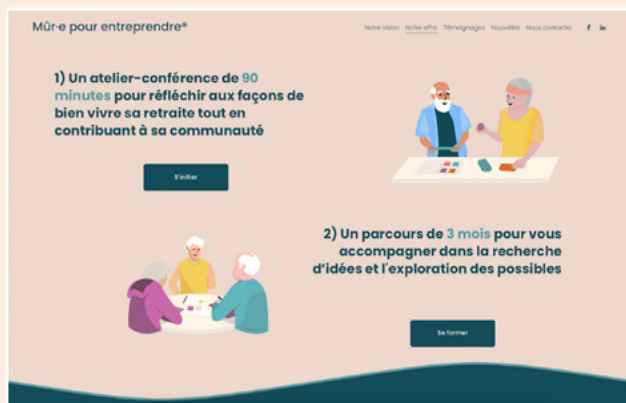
Mûr·e pour entreprendre®

Notre vision Notre offre Témoignages Nouvelles Nous contacter f in

1) Un atelier-conférence de 90 minutes pour réfléchir aux façons de bien vivre sa retraite tout en contribuant à sa communauté

S'initier

2) Un parcours de 3 mois pour vous accompagner dans la recherche d'idées et l'exploration des possibles

Se former